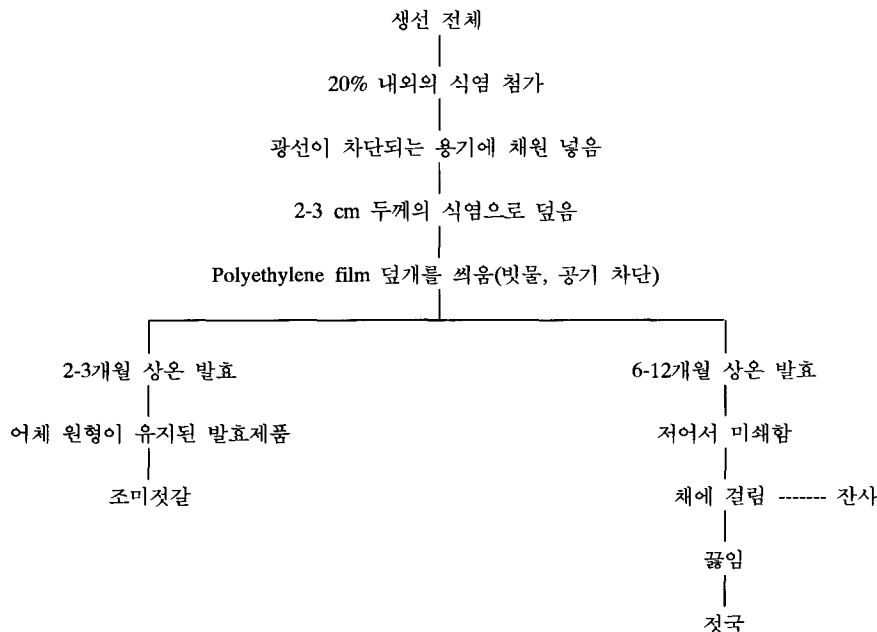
생선 전체

20% 내외의 식염 첨가

광선이 차단되는 용기에 채워 넣음

2-3 cm 두께의 식염으로 덮음

Polyethylene film 덮개를 씌움(빗물, 공기 차단)

2-3개월 상온 발효

어체 원형이 유지된 발효제품

조미젓갈

6-12개월 상온 발효

저어서 미쇄함

채에 걸림 ------- 잔사

끓임

젓국